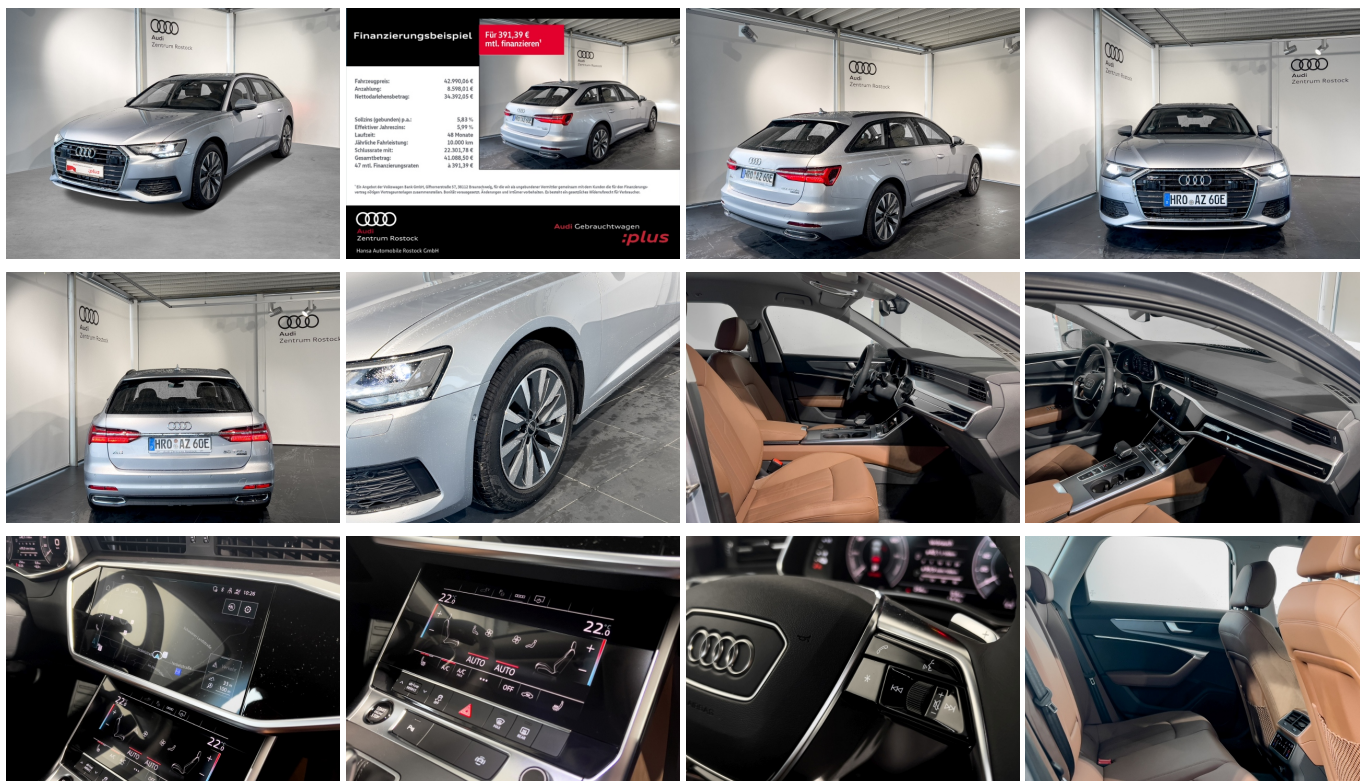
Audi
Zentrum Rostock

Finanzierungsbeispiel
Für 391,39 € mtl. finanzieren¹

Audi
Zentrum Rostock

| | |
|---|---|
| Fahrzeugpreis: | 42.990,06 € |
| Anzahlung: | 8.598,01 € |
| Nettodarlehensbetrag: | 34.392,05 € |
| Sollzins (gebunden) p.a.: | 5,83 % |
| Effektiver Jahreszins: | 5,99 % |
| Laufzeit: | 48 Monate |
| Jährliche Fahrleistung: | 10.000 km |
| Schlussrate mit: | 22.301,78 € |
| Gesamtbetrag: | 41.088,50 € |
| 47 mtl. Finanzierungsraten | à 391,39 € |

¹ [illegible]

Audi
Zentrum Rostock
Hansa Automobile Rostock GmbH

Audi Gebrauchtwagen :plus

Audi
Zentrum Rostock

HRO AZ 60E

Audi
Zentrum Rostock

Audi
Zentrum Rostock

HRO AZ 60E

Audi
Audi
Zentrum Rostock

HRO AZ 60E

10:28

22.5

22.0

AUTO
AUTO
A/C
OFF

22.0
AUTO
AUTO